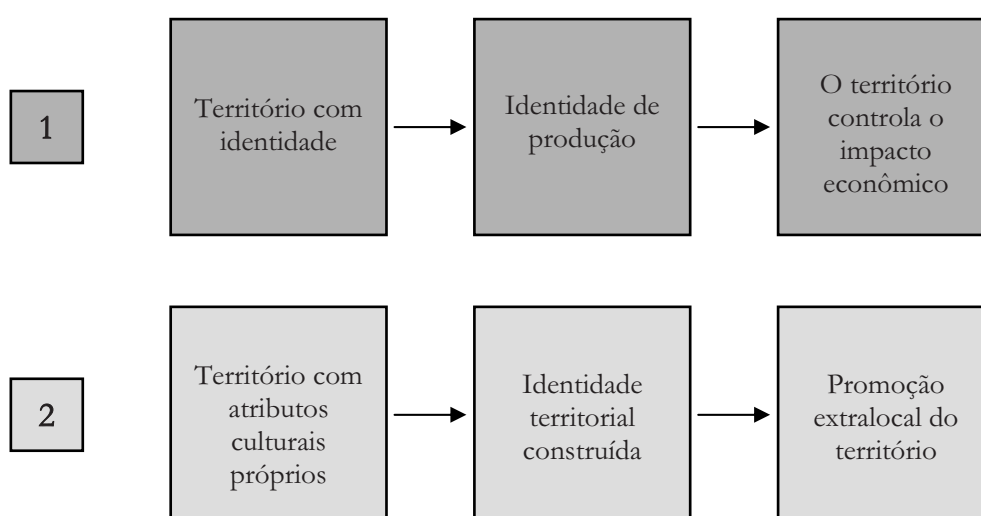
1

Território com identidade

Identidade de produção

O território controla o impacto econômico

2

Território com atributos culturais próprios

Identidade territorial construída

Promoção extralocal do território